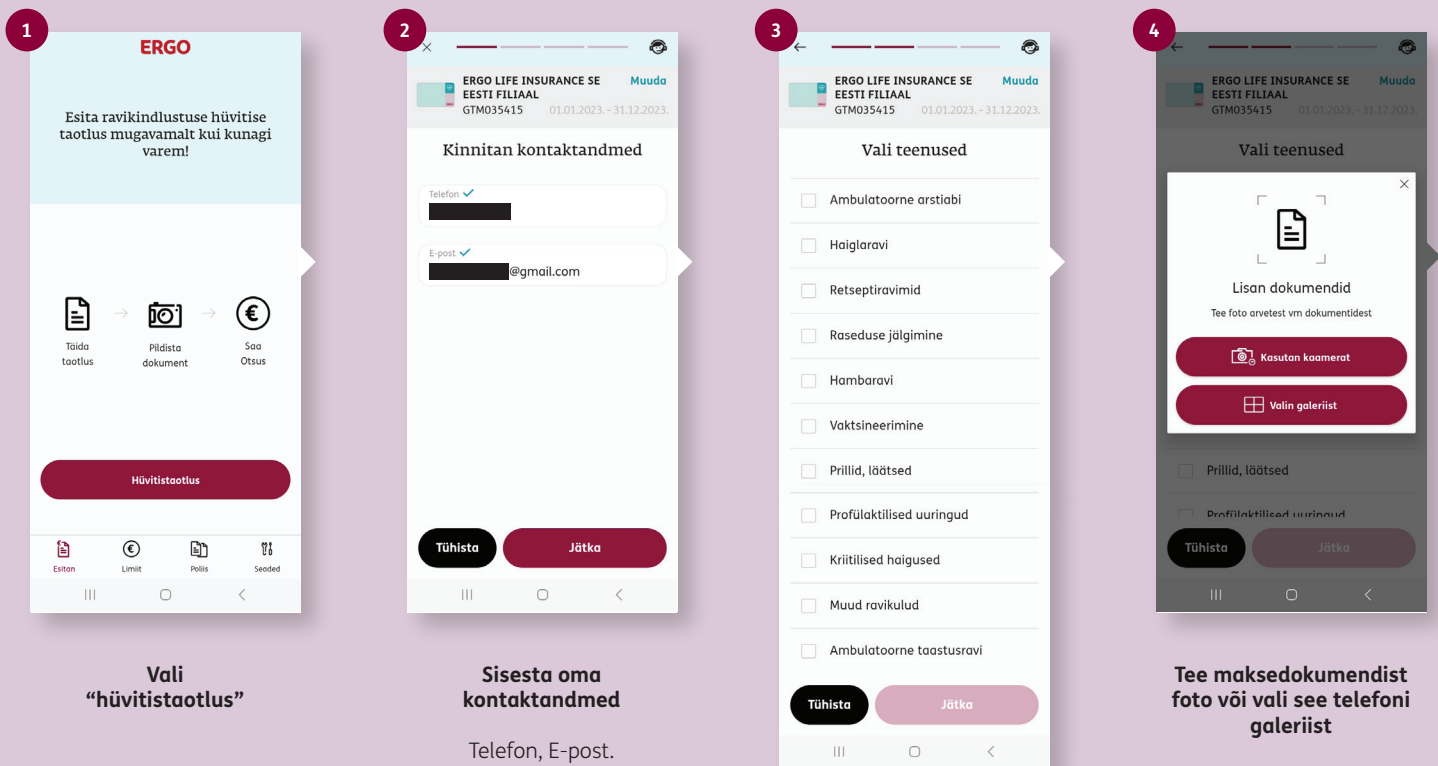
1

ERGO

Esita ravikindlustuse hüvitise taotlus mugavamalt kui kunagi varem!

Täida taotlus

Pildista dokument

Saa Otsus

Hüvitistaotlus

Esitan Limiit Poliis Seaded

Vali “hüvitistaotlus”

2

ERGO LIFE INSURANCE SE EESTI FILIAAL
GTM035415
Muuda
01.01.2023. - 31.12.2023.

Kinnitan kontaktandmed

Telefon

E-post
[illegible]@gmail.com

Tühista Jätka

Sisesta oma kontaktandmed

Telefon, E-post.

3

ERGO LIFE INSURANCE SE EESTI FILIAAL
GTM035415
Muuda
01.01.2023. - 31.12.2023.

Vali teenused

Ambulatoorne arstiabi
Haiglaravi
Retseptiravimid
Raseduse jälgimine
Hambaravi
Vaktsineerimine
Prillid, läätsed
Profülaktilised uuringud
Kriitilised haigused
Muud ravikulud
Ambulatoorne taastusravi

Tühista Jätka

4

ERGO LIFE INSURANCE SE EESTI FILIAAL
GTM035415
Muuda
01.01.2023. - 31.12.2023.

Vali teenused

Lisan dokumendid
Tee foto arvetest vm dokumentidest
Kasutan kaamerat
Valin galeriist

Prillid, läätsed
Profülaktilised uuringud

Tühista Jätka

Tee maksedokumendist foto või vali see telefoni galeriist